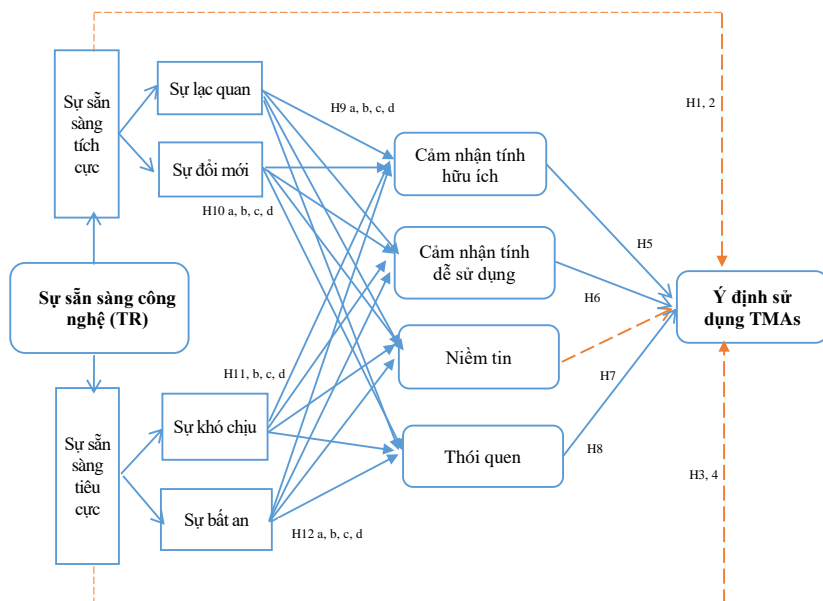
Sự sẵn sàng tích cực

Sự lạc quan

Sự đổi mới

H9 a, b, c, d

H10 a, b, c, d

Cảm nhận tính hữu ích

Cảm nhận tính dễ sử dụng

Niềm tin

Thói quen

H1, 2

H5

H6

H7

H8

H3, 4

Ý định sử dụng TMAs

Sự sẵn sàng công nghệ (TR)

H11, b, c, d

Sự sẵn sàng tiêu cực

Sự khó chịu

Sự bất an

H12 a, b, c, d